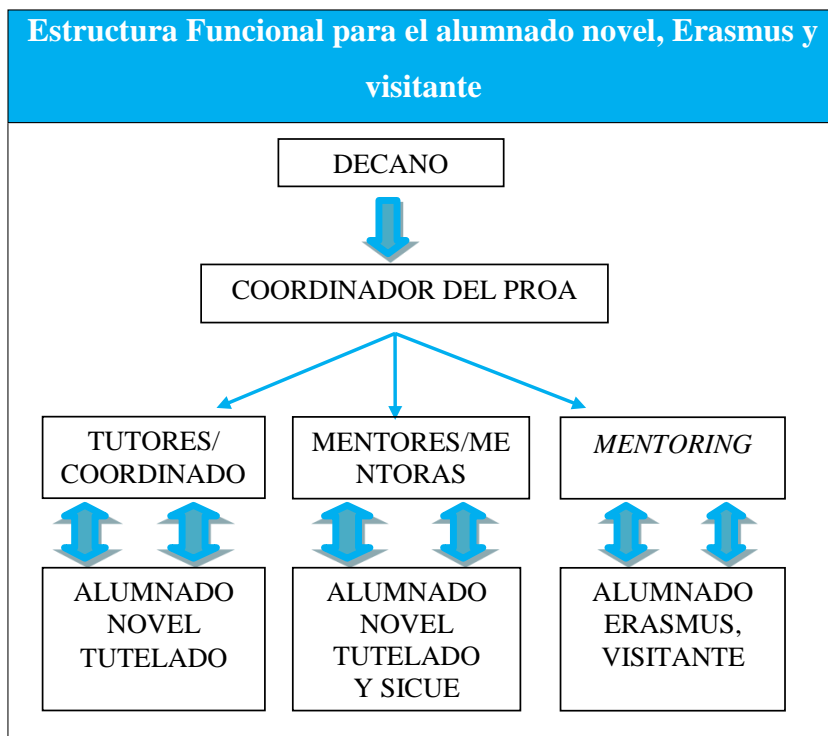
Estructura Funcional para el alumnado novel, Erasmus y visitante

DECANO

COORDINADOR DEL PROA

TUTORES/ COORDINADO

MENTORES/MENTORAS

*MENTORING*

ALUMNADO NOVEL TUTELADO

ALUMNADO NOVEL TUTELADO Y SICUE

ALUMNADO ERASMUS, VISITANTE